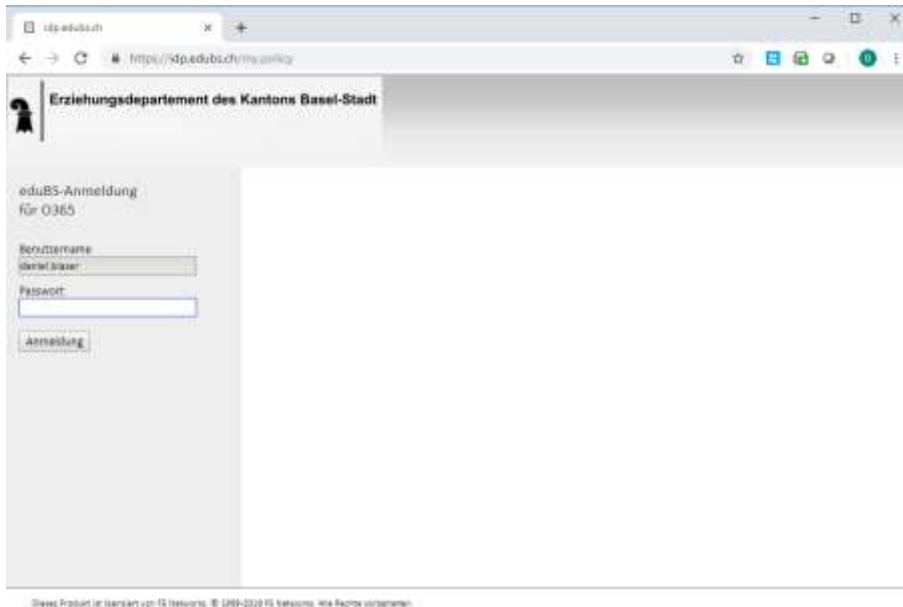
idp.edubs.ch

https://idp.edubs.ch/my.policy

Erziehungsdepartement des Kantons Basel-Stadt

eduBS-Anmeldung für O365

Benutzername
daniel.blaser

Passwort

Anmeldung

Dieses Produkt ist lizenziert von F5 Networks. © 1999-2020 F5 Networks. Alle Rechte vorbehalten.